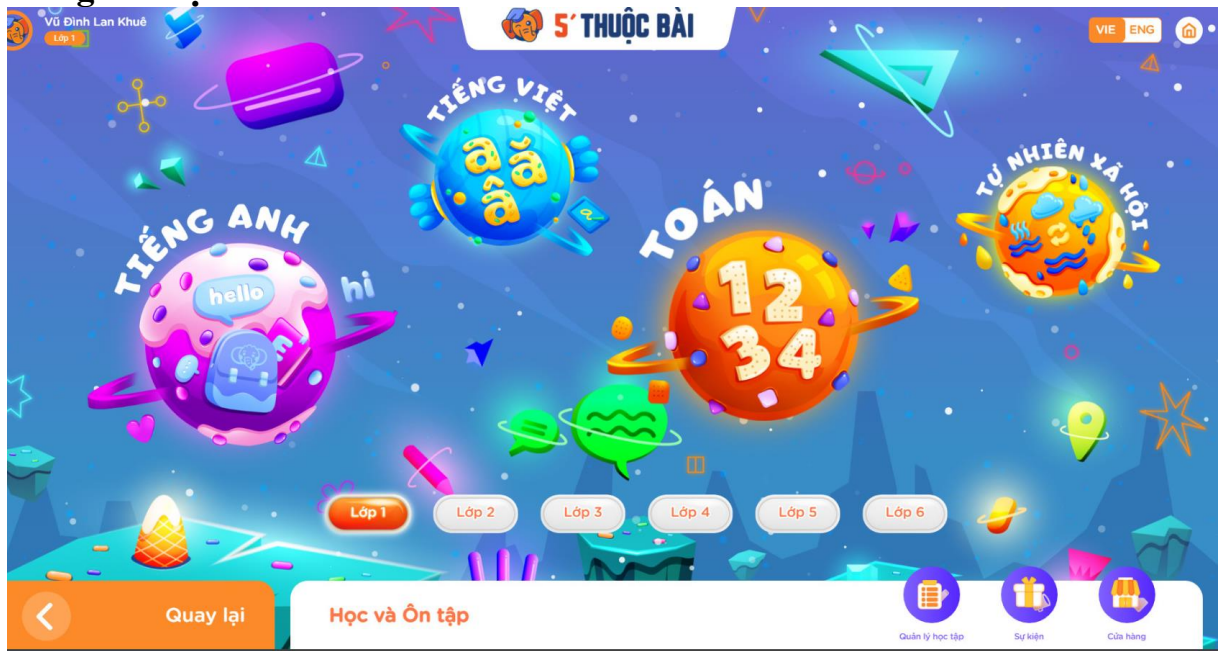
Vũ Đình Lan Khuê
Lớp 1

5' THUỘC BÀI

VIE ENG

TIẾNG VIỆT
a ă â

TIẾNG ANH
hello
hi

TOÁN
12
34

TỰ NHIÊN XÃ HỘI

Lớp 1 Lớp 2 Lớp 3 Lớp 4 Lớp 5 Lớp 6

Quay lại

Học và Ôn tập

Quản lý học tập
Sự kiện
Cửa hàng